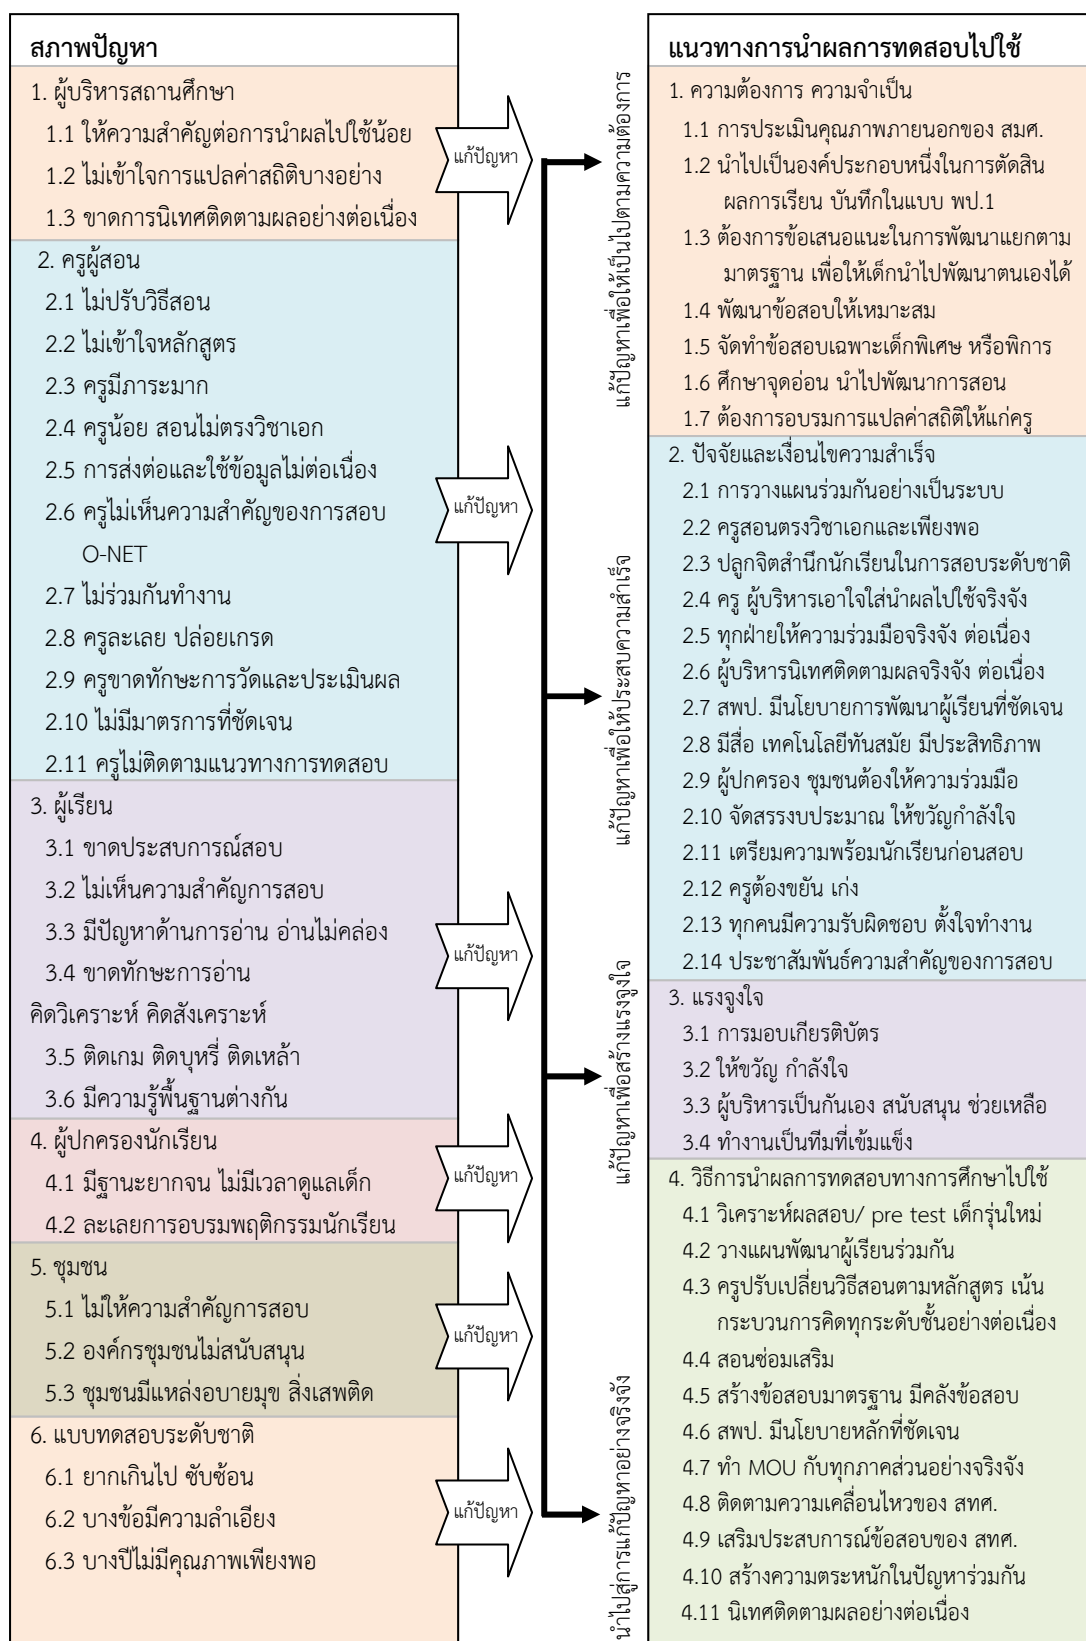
สภาพปัญหา

1. ผู้บริหารสถานศึกษา
1.1 ให้ความสำคัญต่อการนำผลไปใช้น้อย
1.2 ไม่เข้าใจการแปลค่าสถิติบางอย่าง
1.3 ขาดการนิเทศติดตามผลอย่างต่อเนื่อง

2. ครูผู้สอน
2.1 ไม่ปรับวิธีสอน
2.2 ไม่เข้าใจหลักสูตร
2.3 ครูมีภาระมาก
2.4 ครูน้อย สอนไม่ตรงวิชาเอก
2.5 การส่งต่อและใช้ข้อมูลไม่ต่อเนื่อง
2.6 ครูไม่เห็นความสำคัญของการสอบ O-NET
2.7 ไม่ร่วมกันทำงาน
2.8 ครูละเลย ปล่อยเกรด
2.9 ครูขาดทักษะการวัดและประเมินผล
2.10 ไม่มีมาตรการที่ชัดเจน
2.11 ครูไม่ติดตามแนวทางการทดสอบ

3. ผู้เรียน
3.1 ขาดประสบการณ์สอบ
3.2 ไม่เห็นความสำคัญการสอบ
3.3 มีปัญหาด้านการอ่าน อ่านไม่คล่อง
3.4 ขาดทักษะการอ่าน
คิดวิเคราะห์ คิดสังเคราะห์
3.5 ติดเกม ติดบุหรี่ ติดเหล้า
3.6 มีความรู้พื้นฐานต่างกัน

4. ผู้ปกครองนักเรียน
4.1 มีฐานะยากจน ไม่มีเวลาดูแลเด็ก
4.2 ละเลยการอบรมพฤติกรรมนักเรียน

5. ชุมชน
5.1 ไม่ให้ความสำคัญการสอบ
5.2 องค์กรชุมชนไม่สนับสนุน
5.3 ชุมชนมีแหล่งอบายมุข สิ่งเสพติด

6. แบบทดสอบระดับชาติ
6.1 ยากเกินไป ซับซ้อน
6.2 บางข้อมีความลำเอียง
6.3 บางปีไม่มีคุณภาพเพียงพอ

แก้ปัญหา
แก้ปัญหา
แก้ปัญหา
แก้ปัญหา
แก้ปัญหา
แก้ปัญหา

แก้ปัญหาเพื่อให้เป็นไปตามความต้องการ
แก้ปัญหาเพื่อให้ประสบความสำเร็จ
แก้ปัญหาเพื่อสร้างแรงจูงใจ
นำไปสู่การแก้ปัญหาอย่างจริงจัง

แนวทางการนำผลการทดสอบไปใช้

1. ความต้องการ ความจำเป็น
1.1 การประเมินคุณภาพภายนอกของ สมศ.
1.2 นำไปเป็นองค์ประกอบหนึ่งในการตัดสินผลการเรียน บันทึกในแบบ พป.1
1.3 ต้องการข้อเสนอแนะในการพัฒนาแยกตามมาตรฐาน เพื่อให้เด็กนำไปพัฒนาตนเองได้
1.4 พัฒนาข้อสอบให้เหมาะสม
1.5 จัดทำข้อสอบเฉพาะเด็กพิเศษ หรือพิการ
1.6 ศึกษาจุดอ่อน นำไปพัฒนาการสอน
1.7 ต้องการอบรมการแปลค่าสถิติให้แก่ครู

2. ปัจจัยและเงื่อนไขความสำเร็จ
2.1 การวางแผนร่วมกันอย่างเป็นระบบ
2.2 ครูสอนตรงวิชาเอกและเพียงพอ
2.3 ปลูกจิตสำนึกนักเรียนในการสอบระดับชาติ
2.4 ครู ผู้บริหารเอาใจใส่นำผลไปใช้จริงจัง
2.5 ทุกฝ่ายให้ความร่วมมือจริงจัง ต่อเนื่อง
2.6 ผู้บริหารนิเทศติดตามผลจริงจัง ต่อเนื่อง
2.7 สพป. มีนโยบายการพัฒนาผู้เรียนที่ชัดเจน
2.8 มีสื่อ เทคโนโลยีทันสมัย มีประสิทธิภาพ
2.9 ผู้ปกครอง ชุมชนต้องให้ความร่วมมือ
2.10 จัดสรรงบประมาณ ให้ขวัญกำลังใจ
2.11 เตรียมความพร้อมนักเรียนก่อนสอบ
2.12 ครูต้องขยัน เก่ง
2.13 ทุกคนมีความรับผิดชอบ ตั้งใจทำงาน
2.14 ประชาสัมพันธ์ความสำคัญของการสอบ

3. แรงจูงใจ
3.1 การมอบเกียรติบัตร
3.2 ให้ขวัญ กำลังใจ
3.3 ผู้บริหารเป็นกันเอง สนับสนุน ช่วยเหลือ
3.4 ทำงานเป็นทีมที่เข้มแข็ง

4. วิธีการนำผลการทดสอบทางการศึกษาไปใช้
4.1 วิเคราะห์ผลสอบ/ pre test เด็กรุ่นใหม่
4.2 วางแผนพัฒนาผู้เรียนร่วมกัน
4.3 ครูปรับเปลี่ยนวิธีสอนตามหลักสูตร เน้นกระบวนการคิดทุกระดับชั้นอย่างต่อเนื่อง
4.4 สอนซ่อมเสริม
4.5 สร้างข้อสอบมาตรฐาน มีคลังข้อสอบ
4.6 สพป. มีนโยบายหลักที่ชัดเจน
4.7 ทำ MOU กับทุกภาคส่วนอย่างจริงจัง
4.8 ติดตามความเคลื่อนไหวของ สทศ.
4.9 เสริมประสบการณ์ข้อสอบของ สทศ.
4.10 สร้างความตระหนักในปัญหาร่วมกัน
4.11 นิเทศติดตามผลอย่างต่อเนื่อง